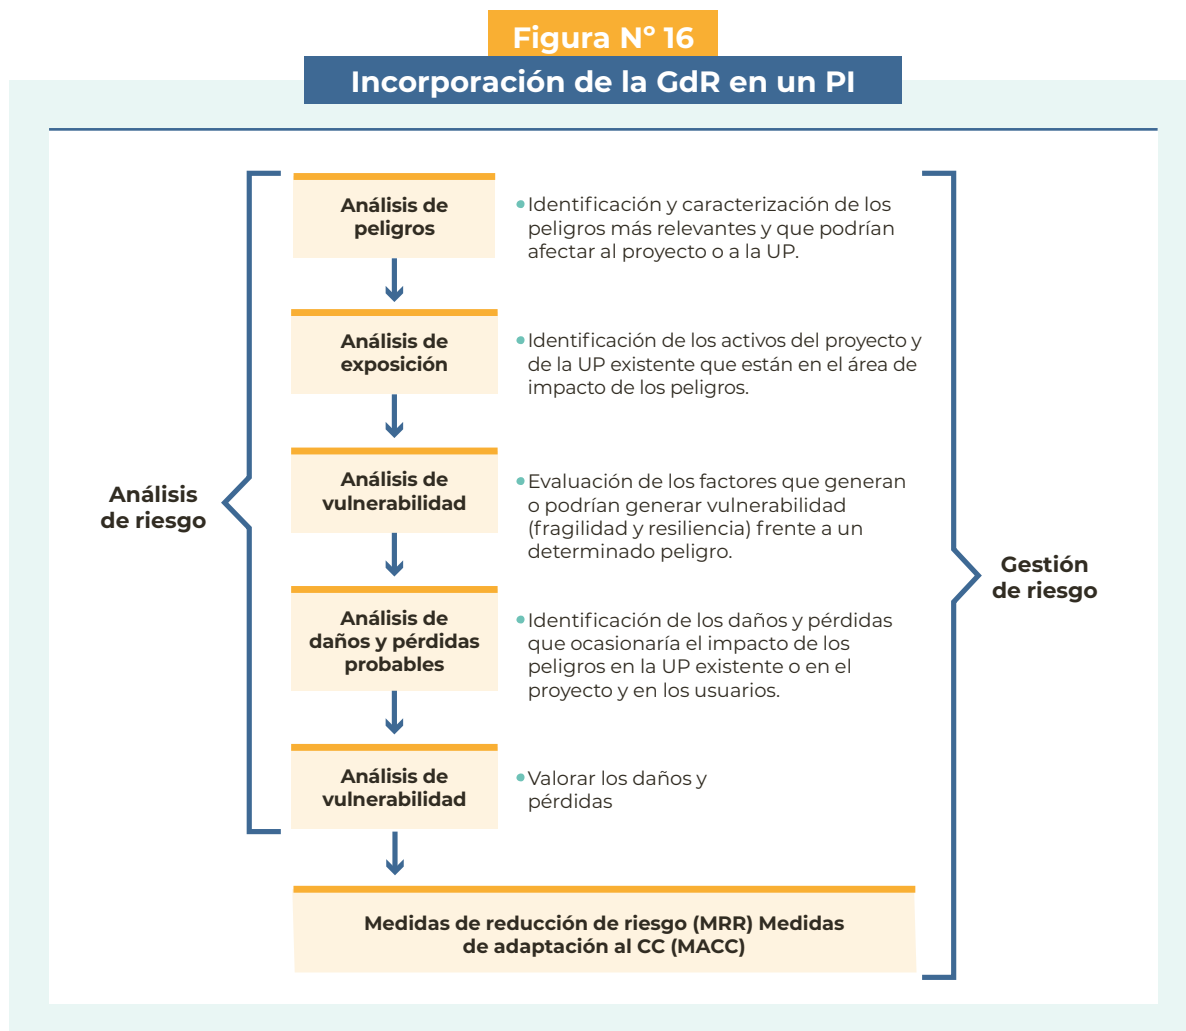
Figura N° 16

Incorporación de la GdR en un PI

Análisis de riesgo

Análisis de peligros

• Identificación y caracterización de los peligros más relevantes y que podrían afectar al proyecto o a la UP.

Análisis de exposición

• Identificación de los activos del proyecto y de la UP existente que están en el área de impacto de los peligros.

Análisis de vulnerabilidad

• Evaluación de los factores que generan o podrían generar vulnerabilidad (fragilidad y resiliencia) frente a un determinado peligro.

Análisis de daños y pérdidas probables

• Identificación de los daños y pérdidas que ocasionaría el impacto de los peligros en la UP existente o en el proyecto y en los usuarios.

Análisis de vulnerabilidad

• Valorar los daños y pérdidas

Medidas de reducción de riesgo (MRR) Medidas de adaptación al CC (MACC)

Gestión de riesgo